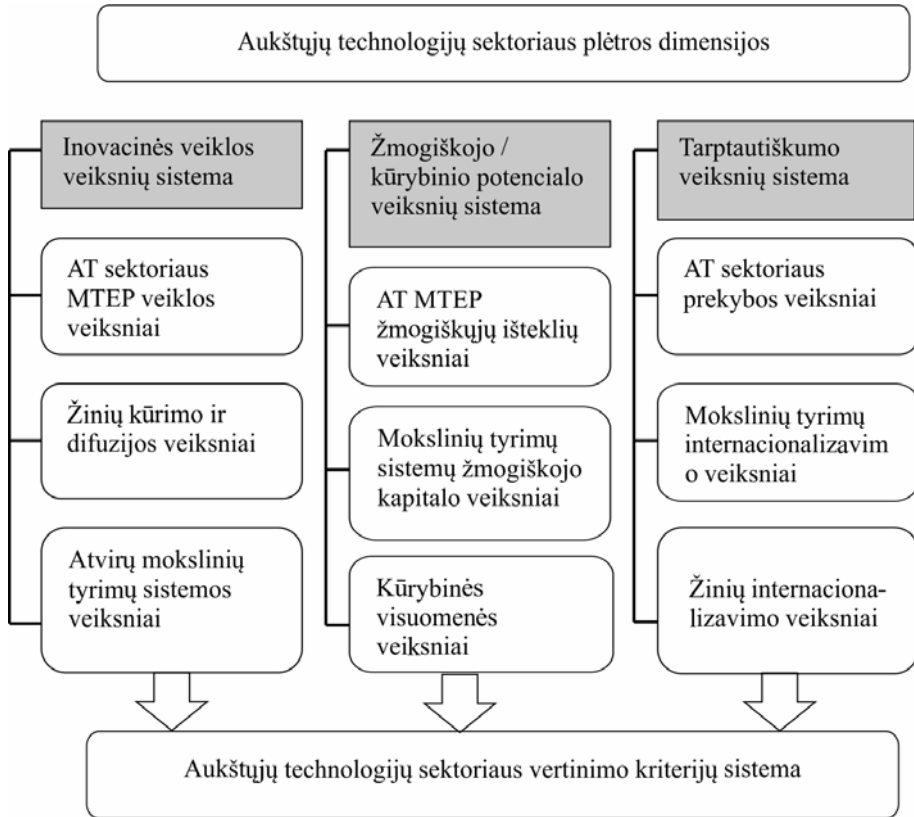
Aukštųjų technologijų sektoriaus plėtros dimensijos

Inovacinės veiklos veiksnių sistema

AT sektoriaus MTEP veiklos veiksniai

Žinių kūrimo ir difuzijos veiksniai

Atvirų mokslinių tyrimų sistemos veiksniai

Žmogiškojo / kūrybinio potencialo veiksnių sistema

AT MTEP žmogiškųjų išteklių veiksniai

Mokslinių tyrimų sistemų žmogiškojo kapitalo veiksniai

Kūrybinės visuomenės veiksniai

Tarptautiškumo veiksnių sistema

AT sektoriaus prekybos veiksniai

Mokslinių tyrimų internacionalizavim o veiksniai

Žinių internacionalizavimo veiksniai

Aukštųjų technologijų sektoriaus vertinimo kriterijų sistema